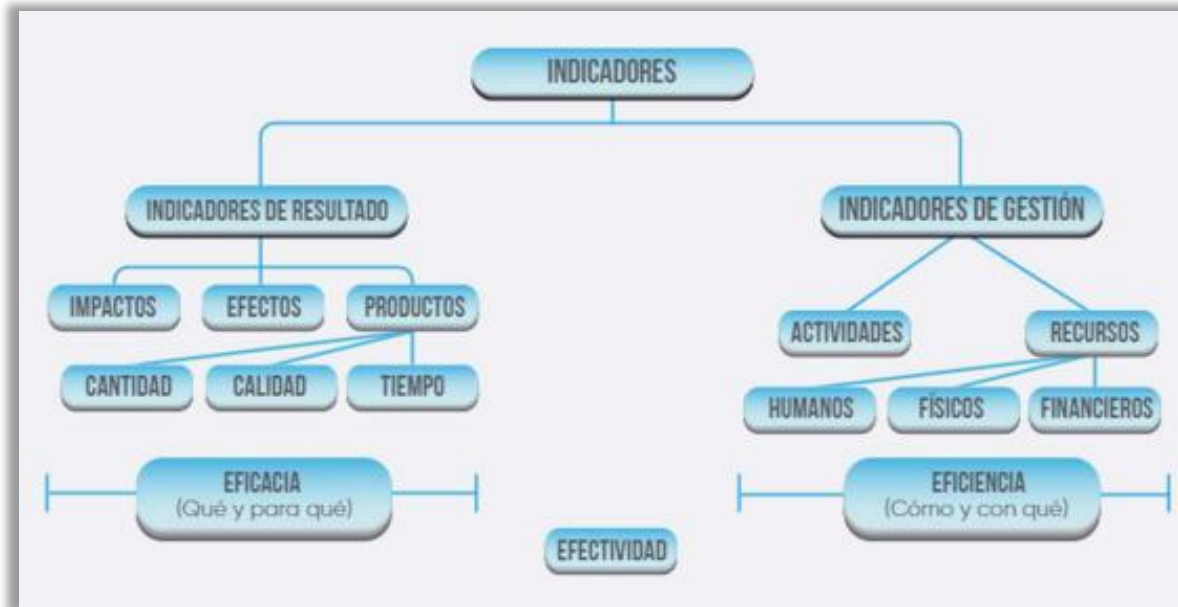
INDICADORES

INDICADORES DE RESULTADO

INDICADORES DE GESTIÓN

IMPACTOS

EFECTOS

PRODUCTOS

CANTIDAD

CALIDAD

TIEMPO

ACTIVIDADES

RECURSOS

HUMANOS

FÍSICOS

FINANCIEROS

EFICACIA
(Qué y para qué)

EFICIENCIA
(Cómo y con qué)

EFECTIVIDAD